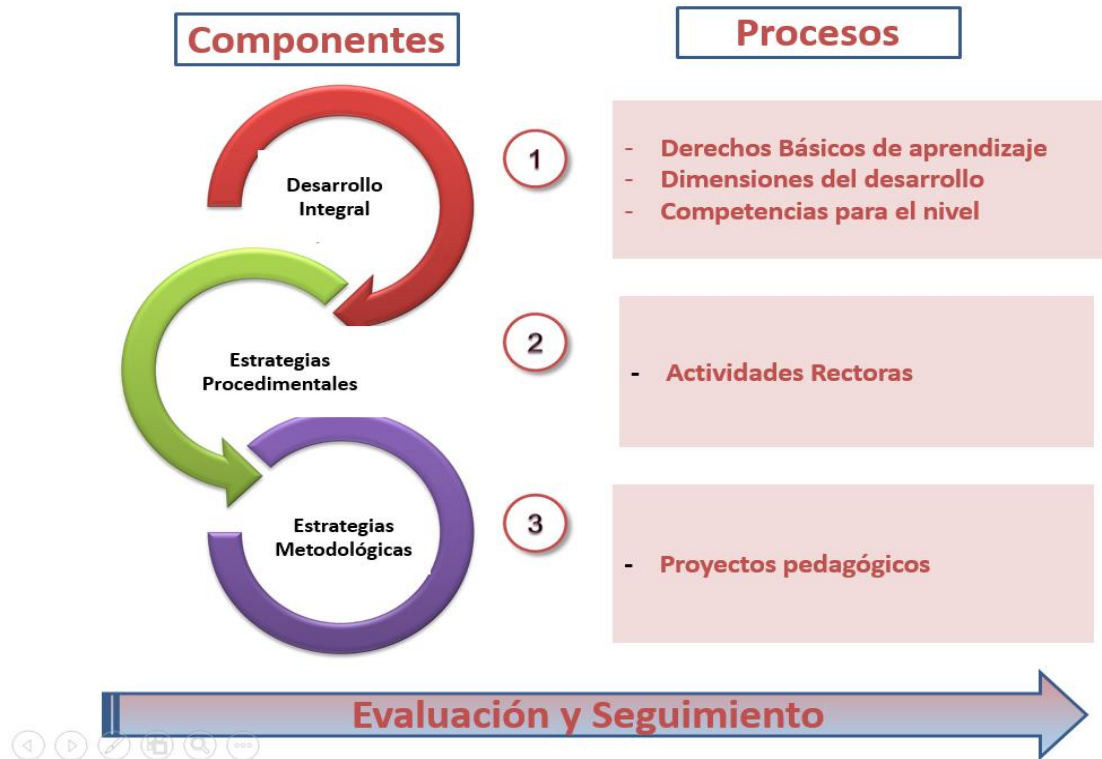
Componentes

Procesos

Desarrollo Integral

1

- Derechos Básicos de aprendizaje
- Dimensiones del desarrollo
- Competencias para el nivel

Estrategias Procedimentales

2

- Actividades Rectoras

Estrategias Metodológicas

3

- Proyectos pedagógicos

Evaluación y Seguimiento